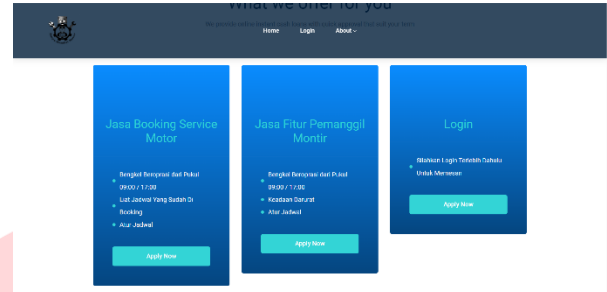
What we offer for you

Home Login About

Jasa Booking Service Motor

Bengkel Beroprasi dari Pukul 09:00 / 17:00

Liat Jadwal Yang Sudah Di Booking

Atur Jadwal

Apply Now

Jasa Fitur Pemanggil Montir

Bengkel Beroprasi dari Pukul 09:00 / 17:00

Keadaan Darurat

Atur Jadwal

Apply Now

Login

Silahkan Login Terlebih Dahulu Untuk Memesan

Apply Now